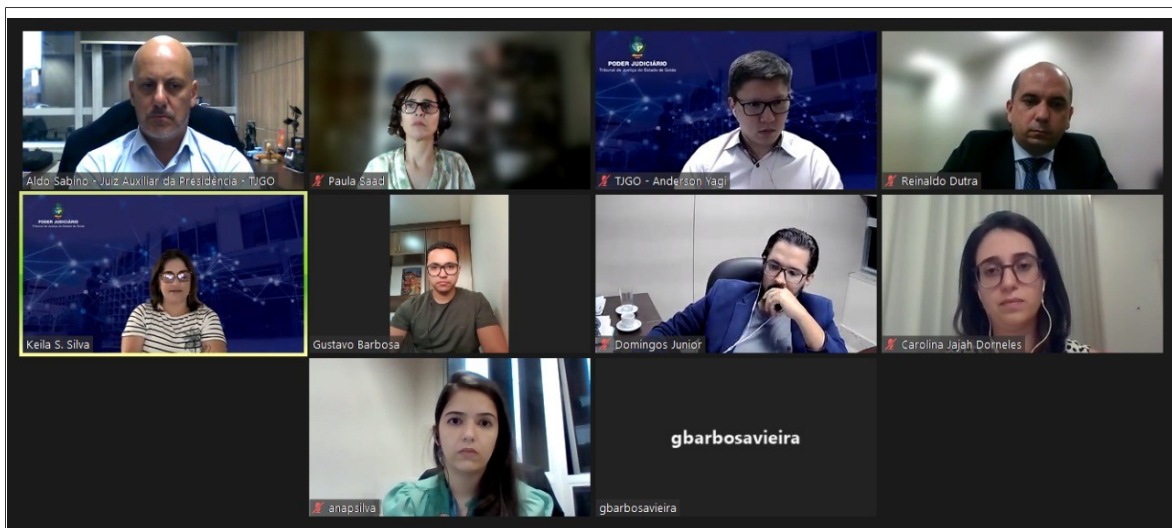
Aldo Sabino - Juiz Auxiliar da Presidência - TJGO

Paula Saad

PODER JUDICIÁRIO
Tribunal de Justiça do Estado de Goiás

TJGO - Anderson Yagi

Reinaldo Dutra

PODER JUDICIÁRIO
Tribunal de Justiça do Estado de Goiás

Keila S. Silva

Gustavo Barbosa

Domingos Junior

Carolina Jajah Dorneles

anapsilva

gbarbosavieira

gbarbosavieira